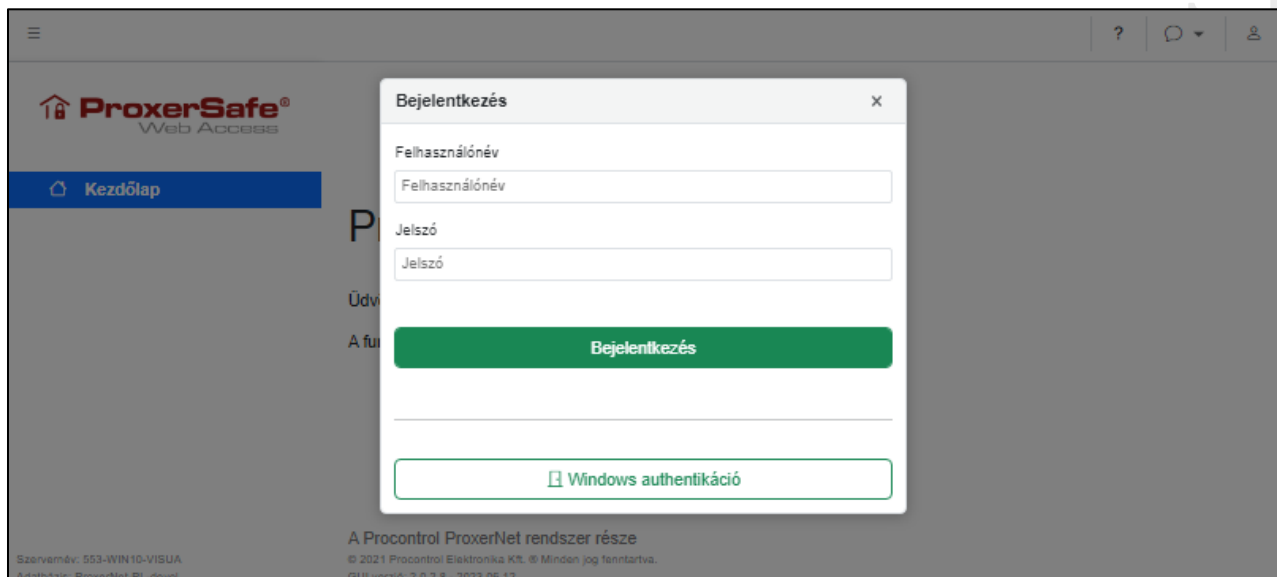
?

ProxerSafe®
Web Access

Kezdőlap

P

Üdv

A fu

Bejelentkezés ×

Felhasználónév

Felhasználónév

Jelszó

Jelszó

Bejelentkezés

Windows authentikáció

A Procontrol ProxerNet rendszer része

© 2021 Procontrol Elektronika Kft. ® Minden jog fenntartva.

GUI verzió: 2.0.7.8 - 2022.06.13

Szervernév: 553-WIN10-VISUA

Adatbázis: ProxerNet_PL_devel